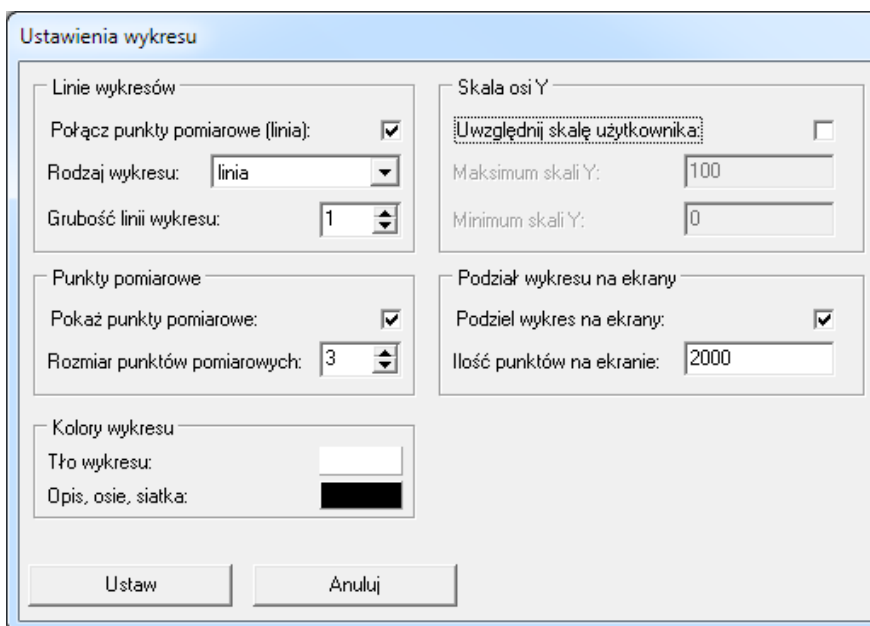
Ustawienia wykresu

Linie wykresów

Połącz punkty pomiarowe (linia):

Rodzaj wykresu: linia

Grubość linii wykresu: 1

Skala osi Y

Uwzględnij skalę użytkownika:

Maksimum skali Y: 100

Minimum skali Y: 0

Punkty pomiarowe

Pokaż punkty pomiarowe:

Rozmiar punktów pomiarowych: 3

Podział wykresu na ekrany

Podziel wykres na ekrany:

Ilość punktów na ekranie: 2000

Kolory wykresu

Tło wykresu:

Opis, osie, siatka:

Ustaw

Anuluj